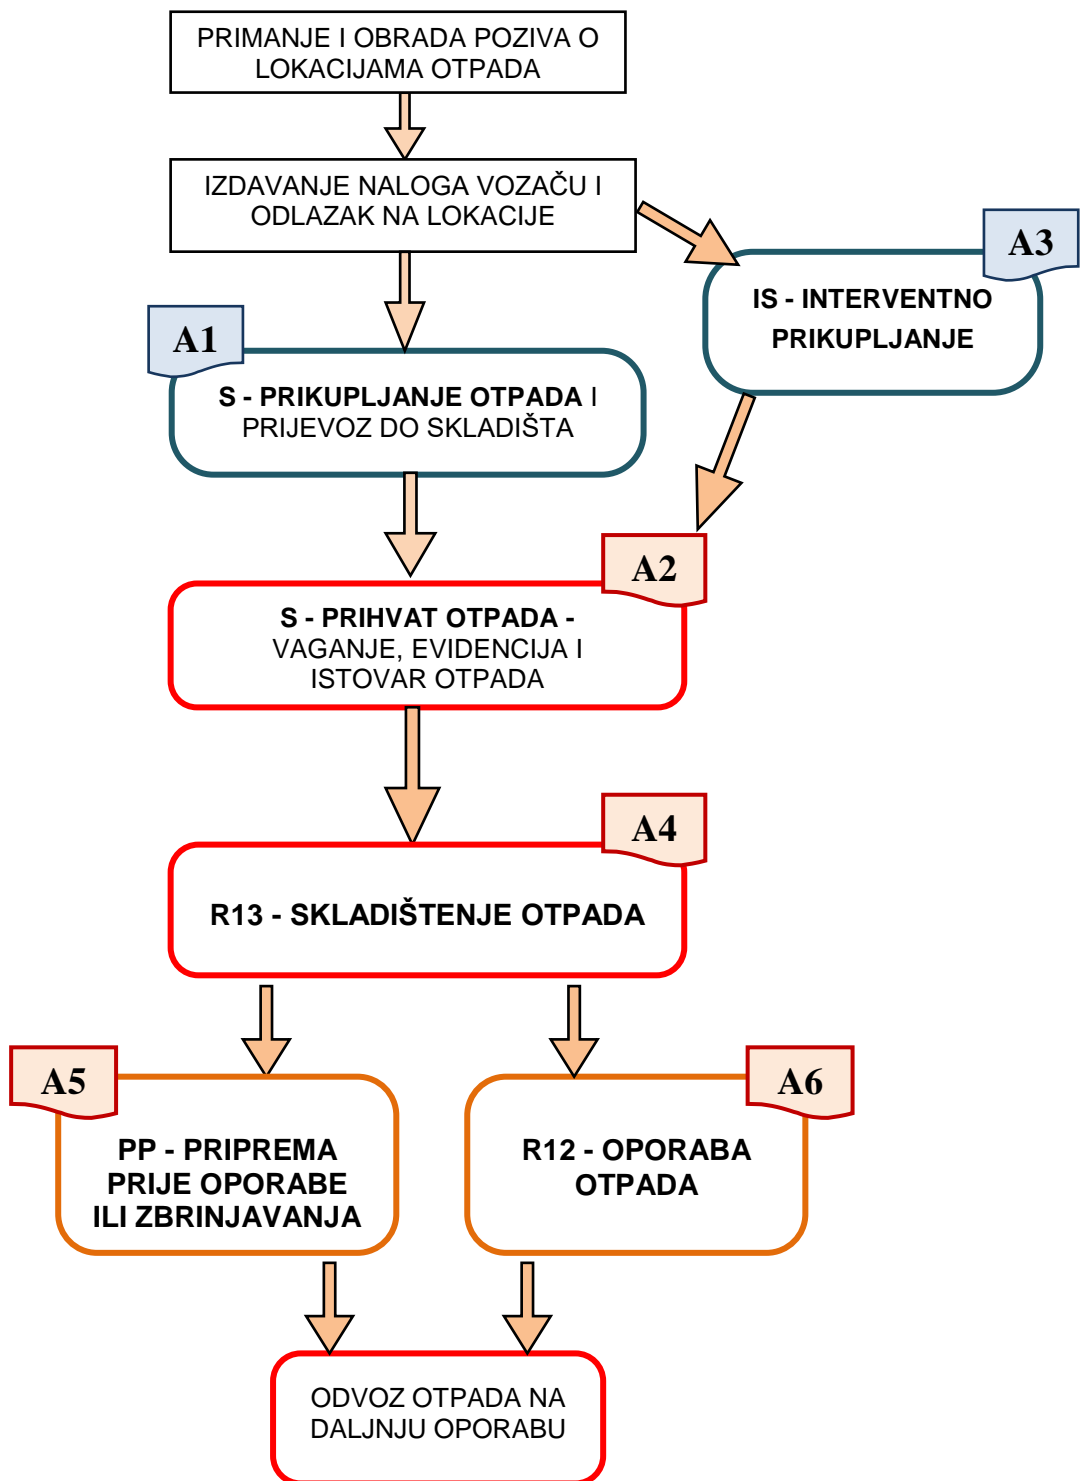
PRIMANJE I OBRADA POZIVA O LOKACIJAMA OTPADA

IZDAVANJE NALOGA VOZAČU I ODLAZAK NA LOKACIJE

A3

IS - INTERVENTNO PRIKUPLJANJE

A1

S - PRIKUPLJANJE OTPADA I PRIJEVOZ DO SKLADIŠTA

A2

S - PRIHVAT OTPADA - VAGANJE, EVIDENCIJA I ISTOVAR OTPADA

A4

R13 - SKLADIŠTENJE OTPADA

A5

PP - PRIPREMA PRIJE OPORABE ILI ZBRINJAVANJA

A6

R12 - OPORABA OTPADA

ODVOZ OTPADA NA DALJNJU OPORABU